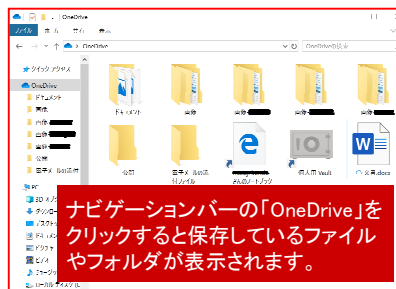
OneDrive

ファイル ホーム 共有 表示

OneDrive

OneDriveの検索

クイック アクセス

OneDrive

ドキュメント

画像

ドキュメント

画像

公開

PC

3D オブジェクト

ダウンロード

デスクトップ

ドキュメント

ピクチャ

ビデオ

ミュージック

ローカル ディスク (C:)

公開

個人用 Vault

文書.docx

ナビゲーションバーの「OneDrive」をクリックすると保存しているファイルやフォルダが表示されます。